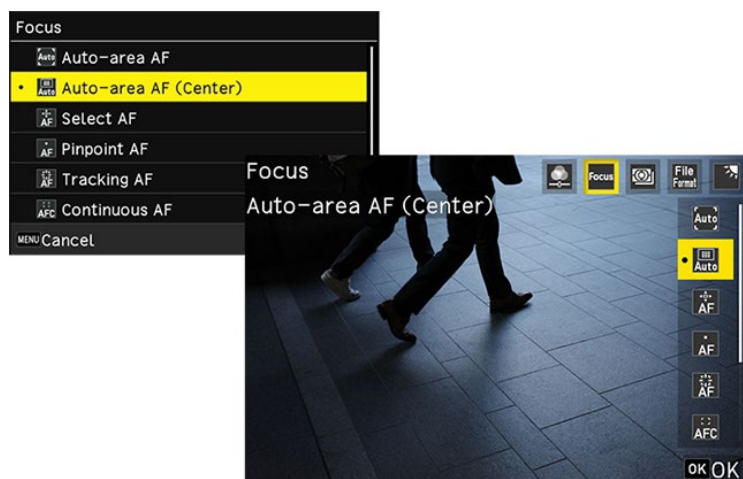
Focus

Auto Auto-area AF

• Auto Auto-area AF (Center)

AF Select AF

AF Pinpoint AF

AF Tracking AF

AFC Continuous AF

MENU Cancel

Focus

Auto-area AF (Center)

Focus

File Format

Auto

• Auto

AF

AF

AF

AFC

OK OK